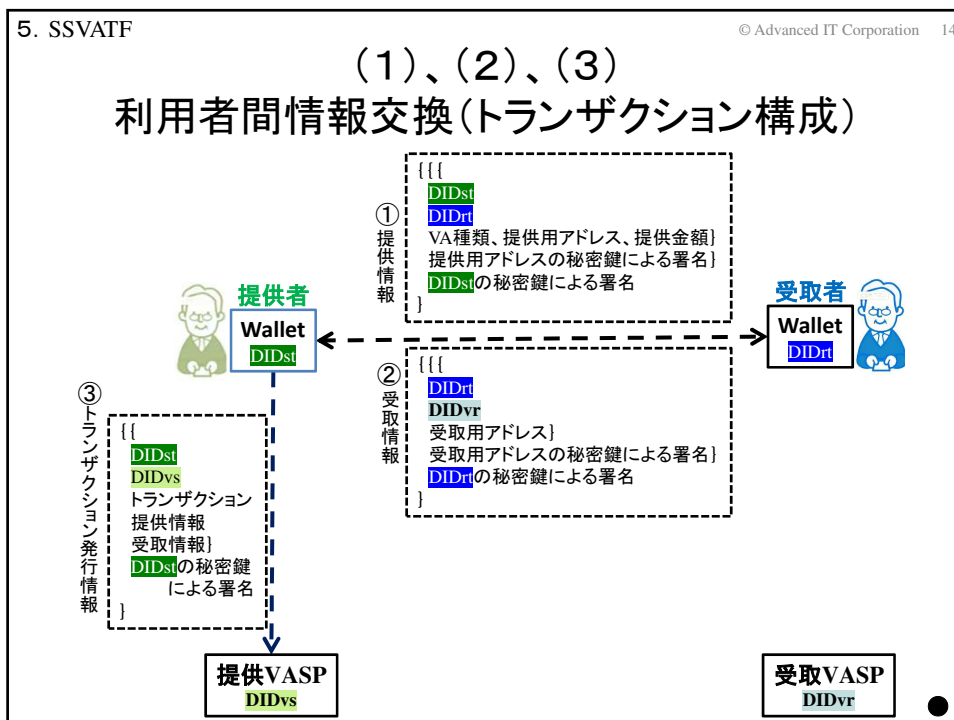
5. SSVATF

© Advanced IT Corporation 14

（1）、（2）、（3）
利用者間情報交換（トランザクション構成）

①提供情報

{{{
DIDst
DIDrt
VA種類、提供用アドレス、提供金額}
提供用アドレスの秘密鍵による署名}
DIDstの秘密鍵による署名
}

提供者
Wallet
DIDst

受取者
Wallet
DIDrt

②受取情報

{{{
DIDrt
DIDvr
受取用アドレス}
受取用アドレスの秘密鍵による署名}
DIDrtの秘密鍵による署名
}

③トランザクション発行情報

{{
DIDst
DIDvs
トランザクション
提供情報
受取情報}
DIDstの秘密鍵による署名
}

提供VASP
DIDvs

受取VASP
DIDvr